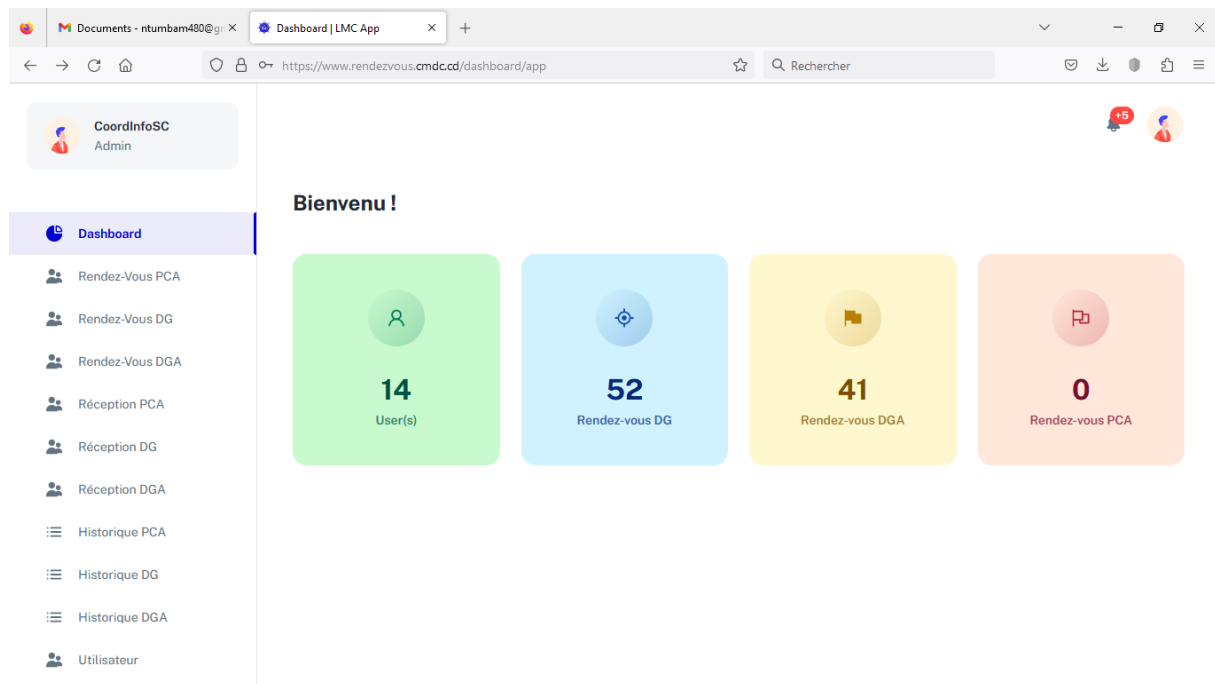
Documents - ntumbam480@gr ×
Dashboard | LMC App ×
+

https://www.rendezvous.cmdc.cd/dashboard/app
Rechercher

CoordInfoSC
Admin

+5

Bienvenu !

Dashboard
Rendez-Vous PCA
Rendez-Vous DG
Rendez-Vous DGA
Réception PCA
Réception DG
Réception DGA
Historique PCA
Historique DG
Historique DGA
Utilisateur

14
User(s)

52
Rendez-vous DG

41
Rendez-vous DGA

0
Rendez-vous PCA